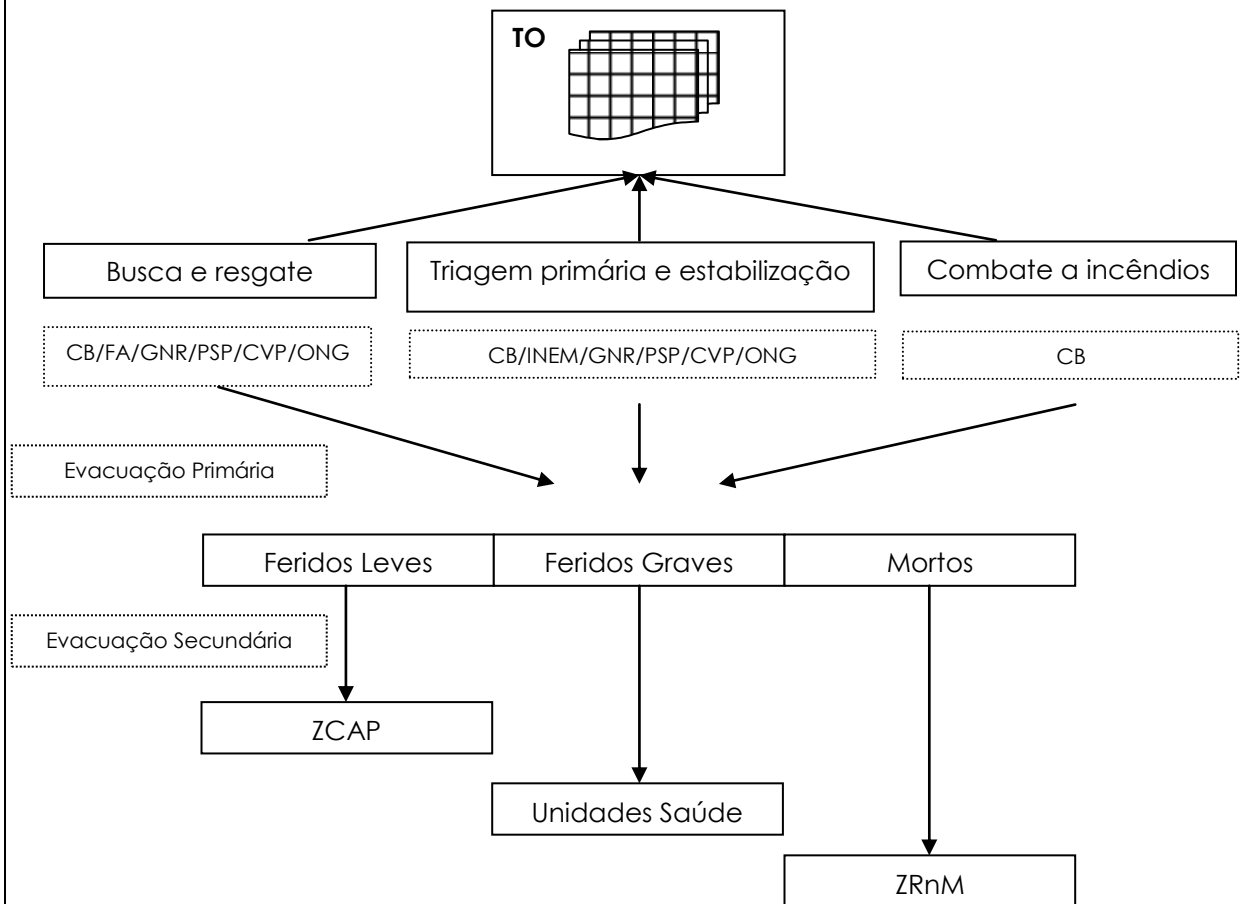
TO

Busca e resgate

Triagem primária e estabilização

Combate a incêndios

CB/FA/GNR/PSP/CVP/ONG

CB/INEM/GNR/PSP/CVP/ONG

CB

Evacuação Primária

Feridos Leves

Feridos Graves

Mortos

Evacuação Secundária

ZCAP

Unidades Saúde

ZRnM